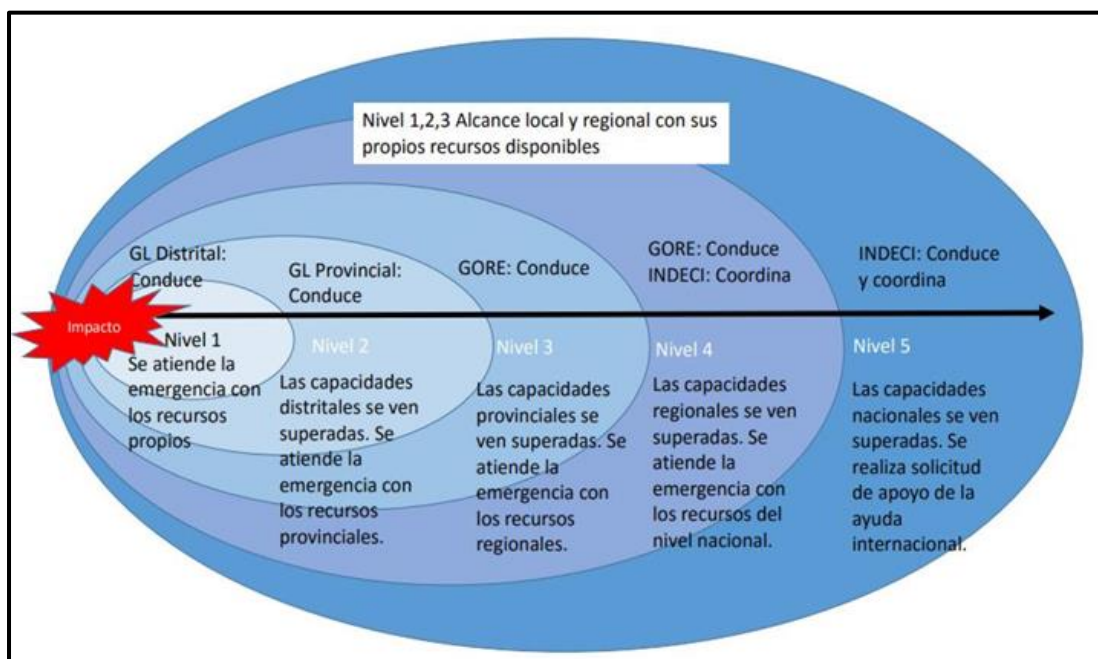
Nivel 1,2,3 Alcance local y regional con sus propios recursos disponibles

GL Distrital: Conduce

GL Provincial: Conduce

GORE: Conduce

GORE: Conduce
INDECI: Coordina

INDECI: Conduce y coordina

Impacto

Nivel 1
Se atiende la emergencia con los recursos propios

Nivel 2
Las capacidades distritales se ven superadas. Se atiende la emergencia con los recursos provinciales.

Nivel 3
Las capacidades provinciales se ven superadas. Se atiende la emergencia con los recursos regionales.

Nivel 4
Las capacidades regionales se ven superadas. Se atiende la emergencia con los recursos del nivel nacional.

Nivel 5
Las capacidades nacionales se ven superadas. Se realiza solicitud de apoyo de la ayuda internacional.